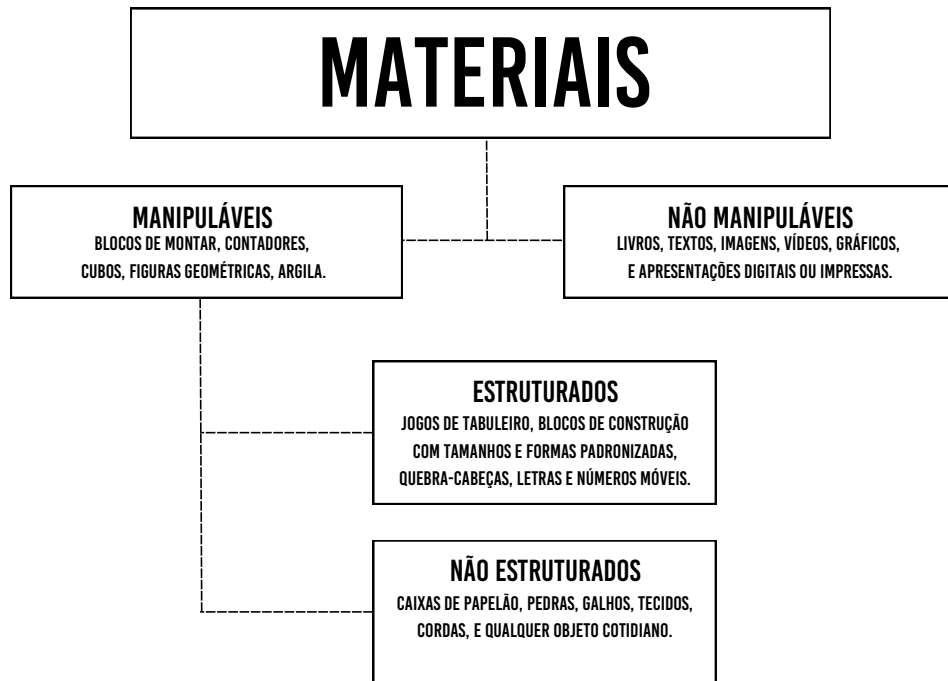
MATERIAIS

MANIPULÁVEIS
BLOCOS DE MONTAR, CONTADORES, CUBOS, FIGURAS GEOMÉTRICAS, ARGILA.

NÃO MANIPULÁVEIS
LIVROS, TEXTOS, IMAGENS, VÍDEOS, GRÁFICOS, E APRESENTAÇÕES DIGITAIS OU IMPRESSAS.

ESTRUTURADOS
JOGOS DE TABULEIRO, BLOCOS DE CONSTRUÇÃO COM TAMANHOS E FORMAS PADRONIZADAS, QUEBRA-CABEÇAS, LETRAS E NÚMEROS MÓVEIS.

NÃO ESTRUTURADOS
CAIXAS DE PAPELÃO, PEDRAS, GALHOS, TECIDOS, CORDAS, E QUALQUER OBJETO COTIDIANO.